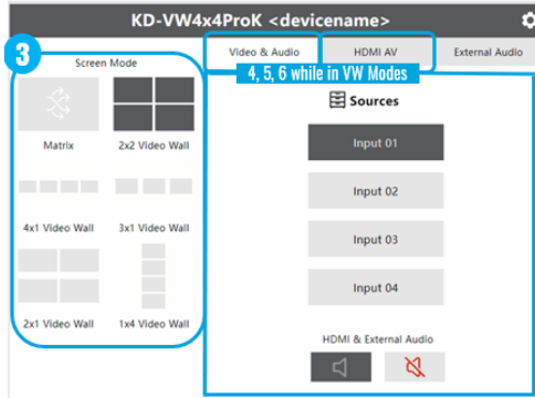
KD-VW4x4ProK <devicename>

3

Screen Mode

Matrix

2x2 Video Wall

4x1 Video Wall

3x1 Video Wall

2x1 Video Wall

1x4 Video Wall

Video & Audio

HDMI AV

External Audio

4, 5, 6 while in VW Modes

Sources

Input 01

Input 02

Input 03

Input 04

HDMI & External Audio